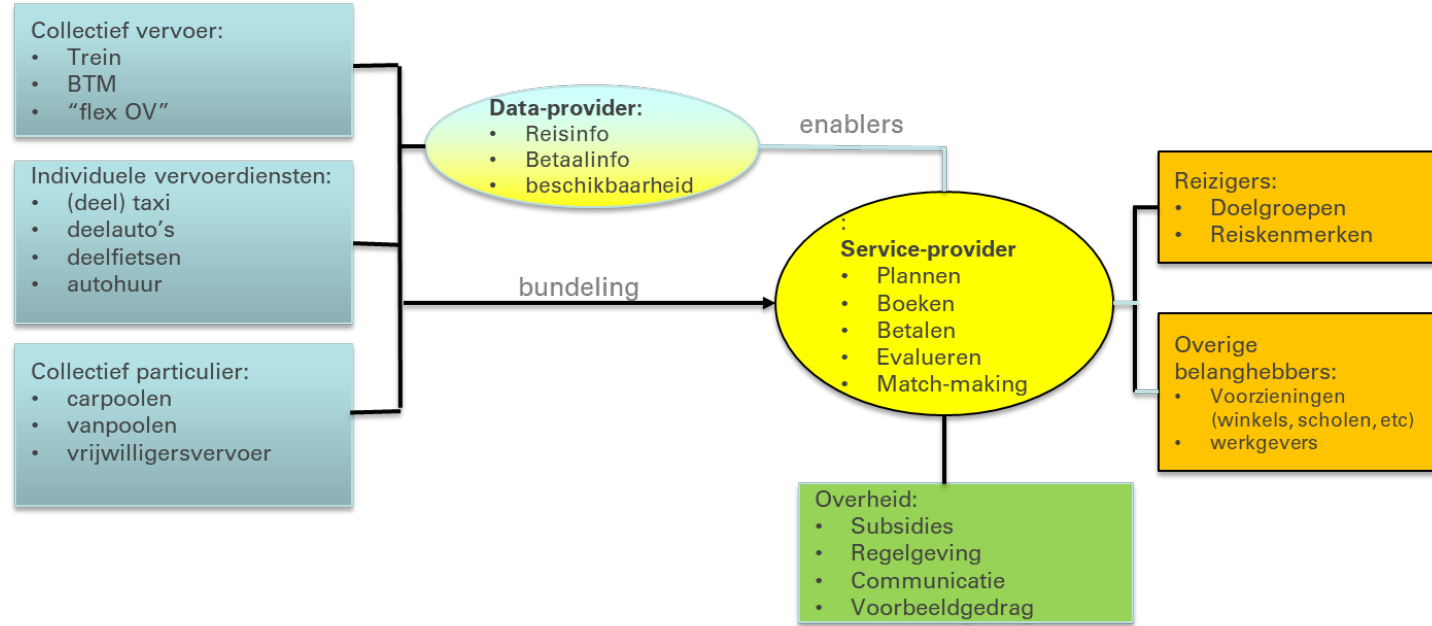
Collectief vervoer:
• Trein
• BTM
• "flex OV"

Individuele vervoerdiensten:
• (deel) taxi
• deelauto's
• deelfietsen
• autohuur

Collectief particulier:
• carpoolen
• vanpoolen
• vrijwilligersvervoer

Data-provider:
• Reisinfo
• Betaalinfo
• beschikbaarheid

enablers

bundeling

:
Service-provider
• Plannen
• Boeken
• Betalen
• Evalueren
• Match-making

Reizigers:
• Doelgroepen
• Reiskenmerken

Overige belanghebbers:
• Voorzieningen (winkels, scholen, etc)
• werkgevers

Overheid:
• Subsidies
• Regelgeving
• Communicatie
• Voorbeeldgedrag